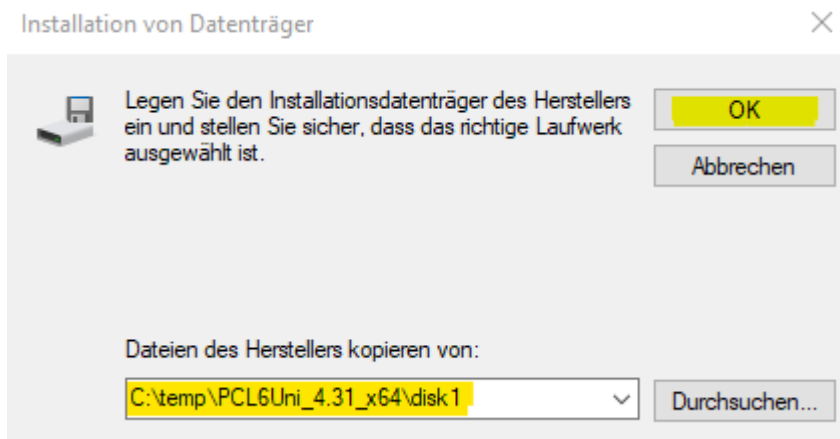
Installation von Datenträger

Legen Sie den Installationsdatenträger des Herstellers ein und stellen Sie sicher, dass das richtige Laufwerk ausgewählt ist.

OK

Abbrechen

Dateien des Herstellers kopieren von:

C:\temp\PCL6Uni_4.31_x64\disk1

Durchsuchen...